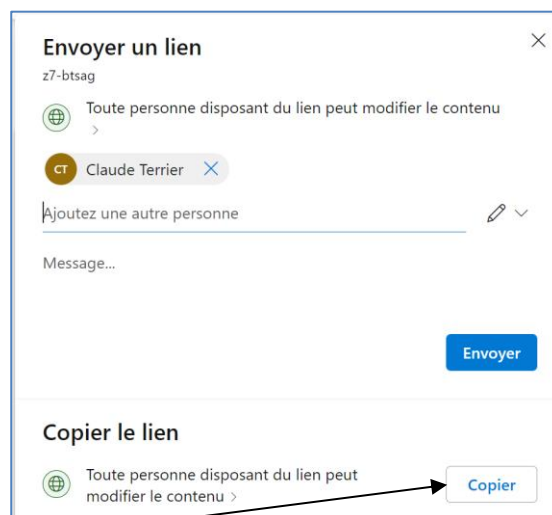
Envoyer un lien
z7-btsag

Toute personne disposant du lien peut modifier le contenu >

CT Claude Terrier

Ajoutez une autre personne

Message...

Envoyer

Copier le lien

Toute personne disposant du lien peut modifier le contenu >

Copier